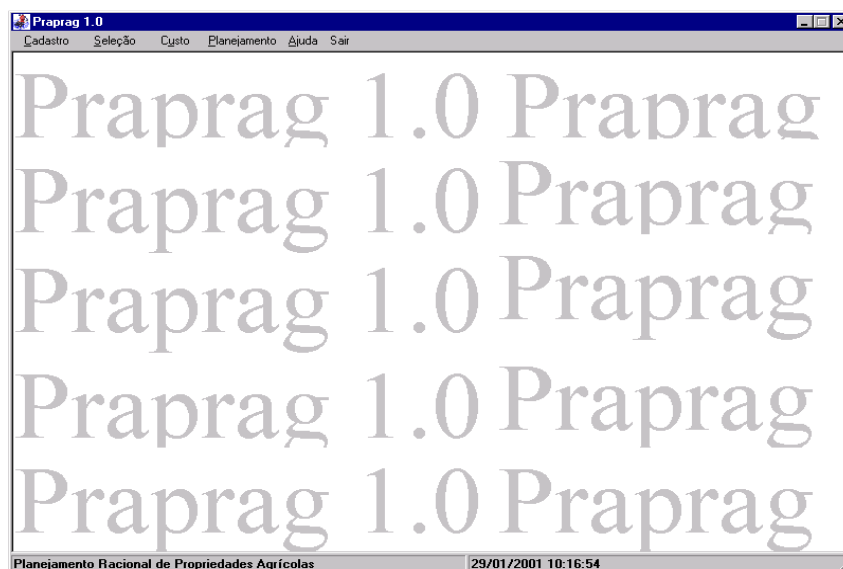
Praprag 1.0

Cadastro Seleção Custo Planejamento Ajuda Sair

Praprag 1.0 Praprag
Praprag 1.0 Praprag
Praprag 1.0 Praprag
Praprag 1.0 Praprag
Praprag 1.0 Praprag

Planejamento Racional de Propriedades Agrícolas 29/01/2001 10:16:54